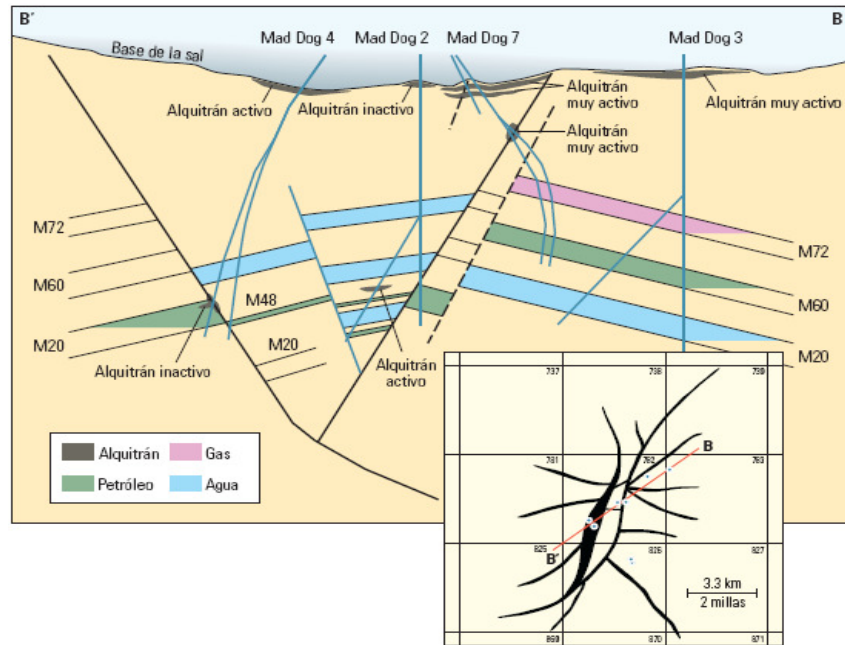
B'

B

Base de la sal

Mad Dog 4

Mad Dog 2

Mad Dog 7

Mad Dog 3

Alquitrán activo

Alquitrán inactivo

Alquitrán muy activo

Alquitrán muy activo

Alquitrán muy activo

M72

M60

M48

M20

M20

M72

M60

M20

Alquitrán inactivo

Alquitrán activo

Alquitrán

Gas

Petróleo

Agua

737

738

739

781

782

783

825

826

827

869

870

871

B

B'

3.3 km

2 millas